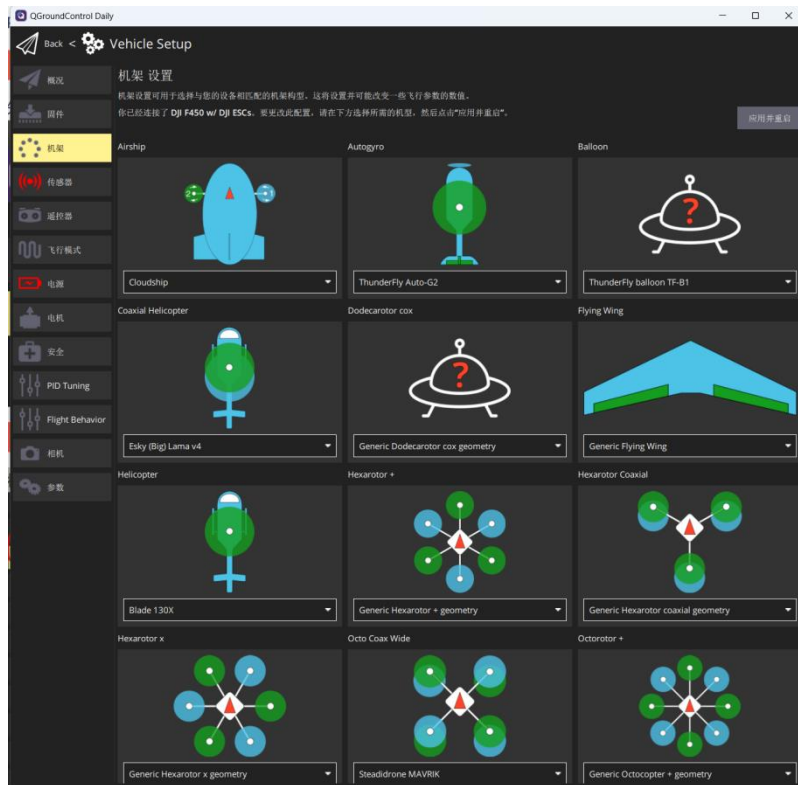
QGroundControl Daily

Back < Vehicle Setup

概况
固件
机架
传感器
遥控器
飞行模式
电源
电机
安全
PID Tuning
Flight Behavior
相机
参数

机架 设置

机架设置可用于选择与您的设备相匹配的机架构型。这将设置并可能改变一些飞行参数的数值。

你已经选择了 DJI F450 w/ DJI ESCs。要更改此配置，请在下方选择所需的机型，然后点击"应用并重启"。

应用并重启

Airship

Cloudship

Autogyro

ThunderFly Auto-G2

Balloon

ThunderFly balloon TF-B1

Coaxial Helicopter

Esky (Big) Lama v4

Dodecarotor cox

Generic Dodecarotor cox geometry

Flying Wing

Generic Flying Wing

Helicopter

Blade 130X

Hexarotor +

Generic Hexarotor + geometry

Hexarotor Coaxial

Generic Hexarotor coaxial geometry

Hexarotor x

Generic Hexarotor x geometry

Octo Coax Wide

Steadidrone MAVRIK

Octorotor +

Generic Octocopter + geometry